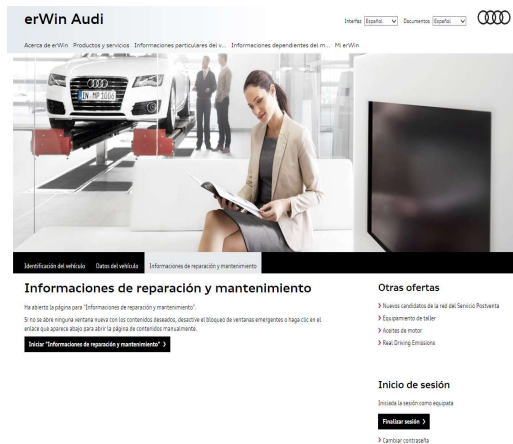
erWin Audi

Interfaz Español Documentos Español

Acerca de erWin Productos y servicios Informaciones particulares del v... Informaciones dependientes del m... Mi erWin

IN MP 1066

Identificación del vehículo Datos del vehículo Informaciones de reparación y mantenimiento

Informaciones de reparación y mantenimiento

Ha abierto la página para "Informaciones de reparación y mantenimiento".

Si no se abre ninguna ventana nueva con los contenidos deseados, desactive el bloqueo de ventanas emergentes o haga clic en el enlace que aparece abajo para abrir la página de contenidos manualmente.

Iniciar "Informaciones de reparación y mantenimiento" >

Otras ofertas

> Nuevos candidatos de la red del Servicio Postventa
> Equipamiento de taller
> Aceites de motor
> Real Driving Emissions

Inicio de sesión

Iniciada la sesión como equipata

Finalizar sesión >

> Cambiar contraseña